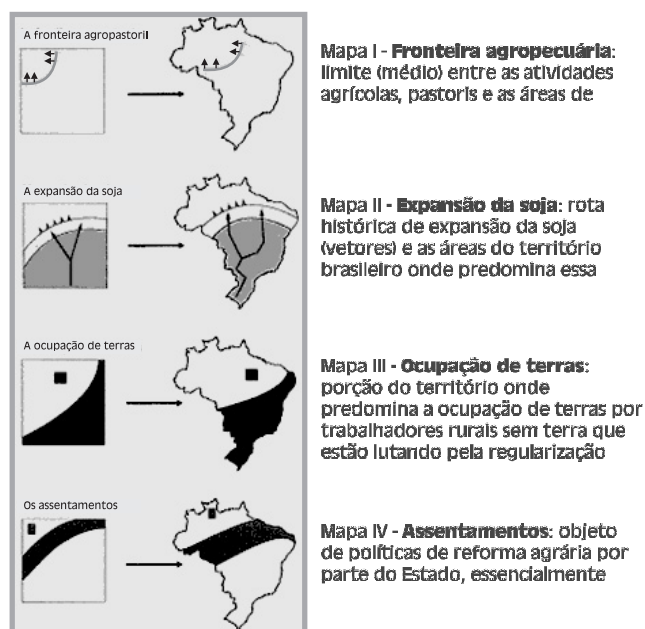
A fronteira agropastoril

Mapa I - **Fronteira agropecuária**: limite (médio) entre as atividades agrícolas, pastoris e as áreas de

A expansão da soja

Mapa II - **Expansão da soja**: rota histórica de expansão da soja (vetores) e as áreas do território brasileiro onde predomina essa

A ocupação de terras

Mapa III - **Ocupação de terras**: porção do território onde predomina a ocupação de terras por trabalhadores rurais sem terra que estão lutando pela regularização

Os assentamentos

Mapa IV - **Assentamentos**: objeto de políticas de reforma agrária por parte do Estado, essencialmente